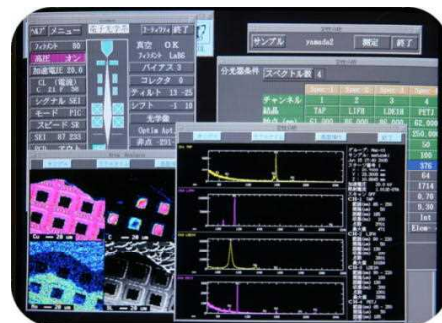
ﾍﾙﾌﾟ メニュー 電子光学系 ｺｰﾗｯｸﾌｨ 終了

フィラメント 80

高圧 オン

加速電圧 20.0

CL (電流) 1.0

シグナル SEI

モード PIC

スピード SR

SEI 67 233

真空 OK

フィラメント LaB6

バイアス 3

コレクタ 0

チルト 13 -25

シフト -1 10

光学像

Optim Aut

非点 -231

サンプル yamada2 測定 終了

分光器条件 スペクトル数 4

| | Spec 1 | Spec 2 | Spec 3 | Spec 4 |
|---|---|---|---|---|
| チャンネル | 1 | 2 | 3 | 4 |
| 結晶 | TAP | LIFH | LDE1H | PETJ |

62.000

250.00

50

100

376

64

1714

0.70

5.30

1st

Elem

Cu 20 um

Cu 20 um